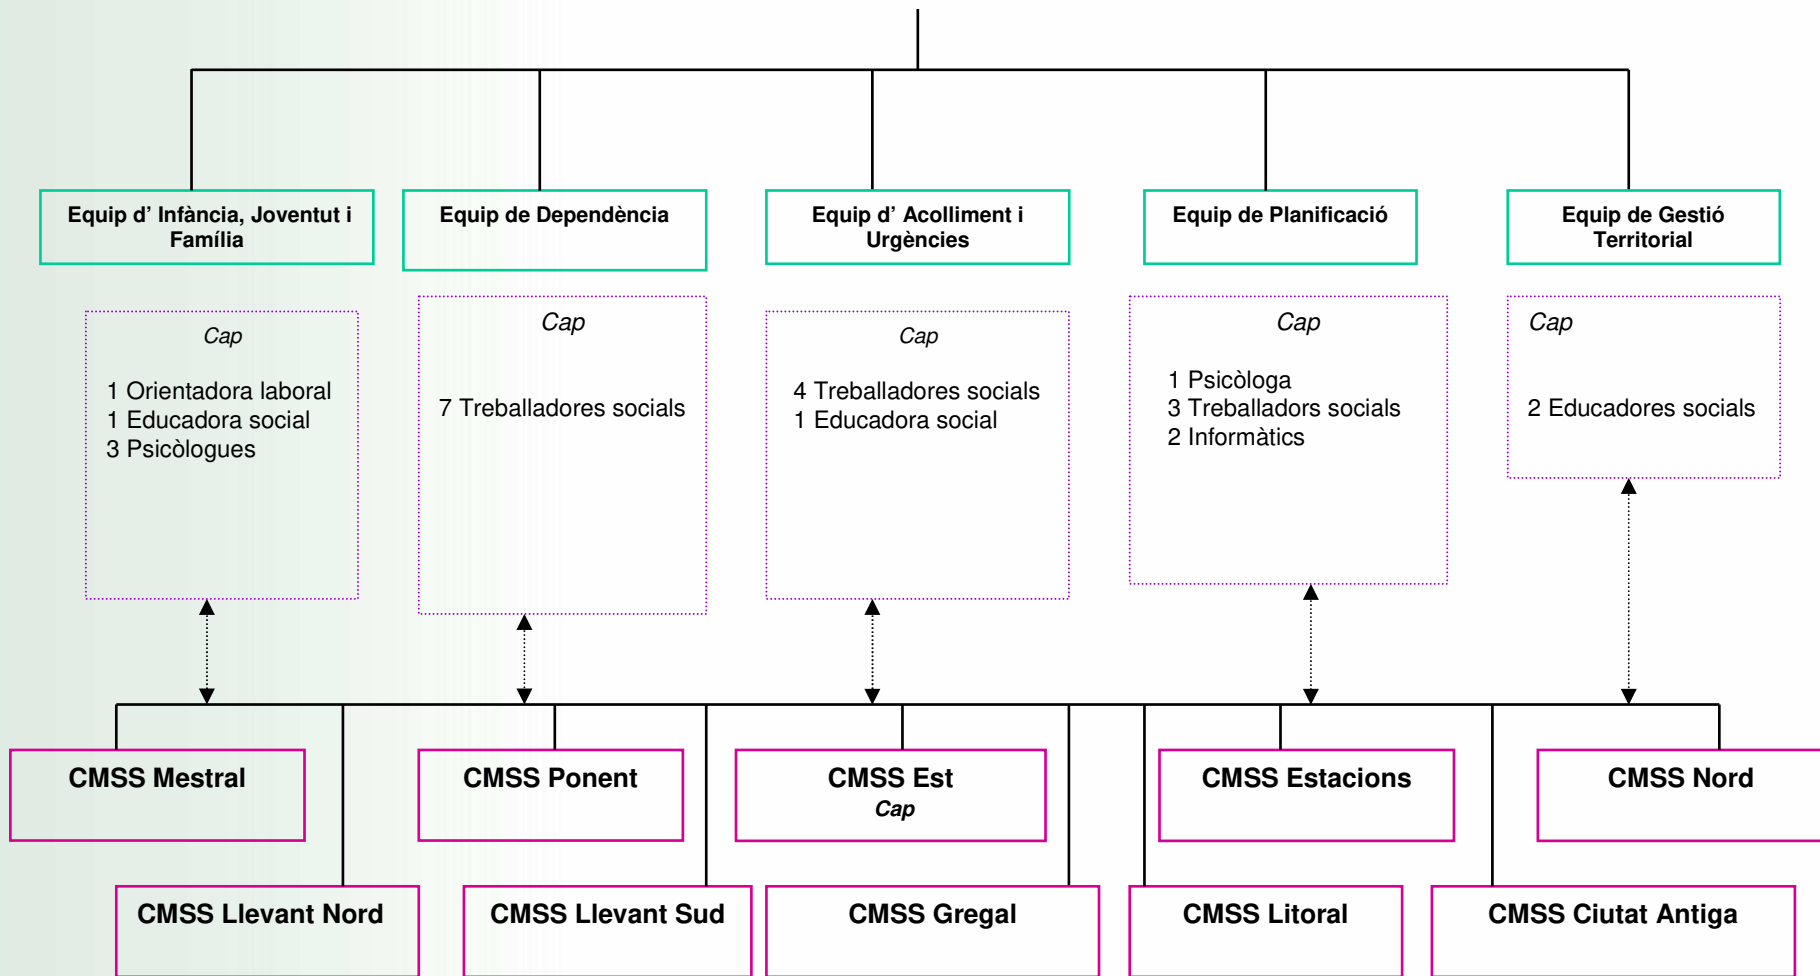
Equip d' Infància, Joventut i Família

Equip de Dependència

Equip d' Acolliment i Urgències

Equip de Planificació

Equip de Gestió Territorial

Cap

1 Orientadora laboral
1 Educadora social
3 Psicòlogues

Cap

7 Treballadores socials

Cap

4 Treballadores socials
1 Educadora social

Cap

1 Psicòloga
3 Treballadors socials
2 Informàtics

Cap

2 Educadores socials

CMSS Mestral

CMSS Ponent

CMSS Est
Cap

CMSS Estacions

CMSS Nord

CMSS Llevant Nord

CMSS Llevant Sud

CMSS Gregal

CMSS Litoral

CMSS Ciutat Antiga